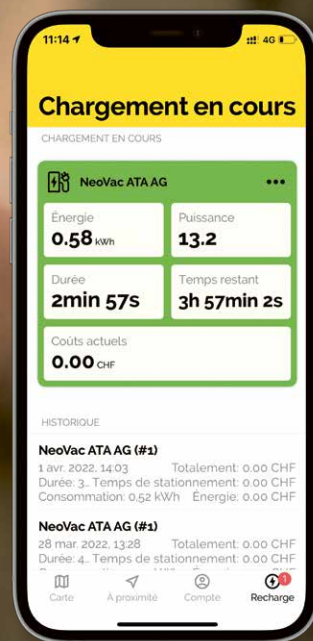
11:14 4G

Chargement en cours

CHARGEMENT EN COURS

NeoVac ATA AG •••

Énergie
0.58 kWh

Puissance
13.2

Durée
2min 57s

Temps restant
3h 57min 2s

Coûts actuels
0.00 CHF

HISTORIQUE

NeoVac ATA AG (#1)
1 avr. 2022, 14:03 Totalement: 0.00 CHF
Durée: 3... Temps de stationnement: 0.00 CHF
Consommation: 0,52 kWh Énergie: 0.00 CHF

NeoVac ATA AG (#1)
28 mar. 2022, 13:28 Totalement: 0.00 CHF
Durée: 4... Temps de stationnement: 0.00 CHF
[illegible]

Carte
À proximité
Compte
1
Recharge